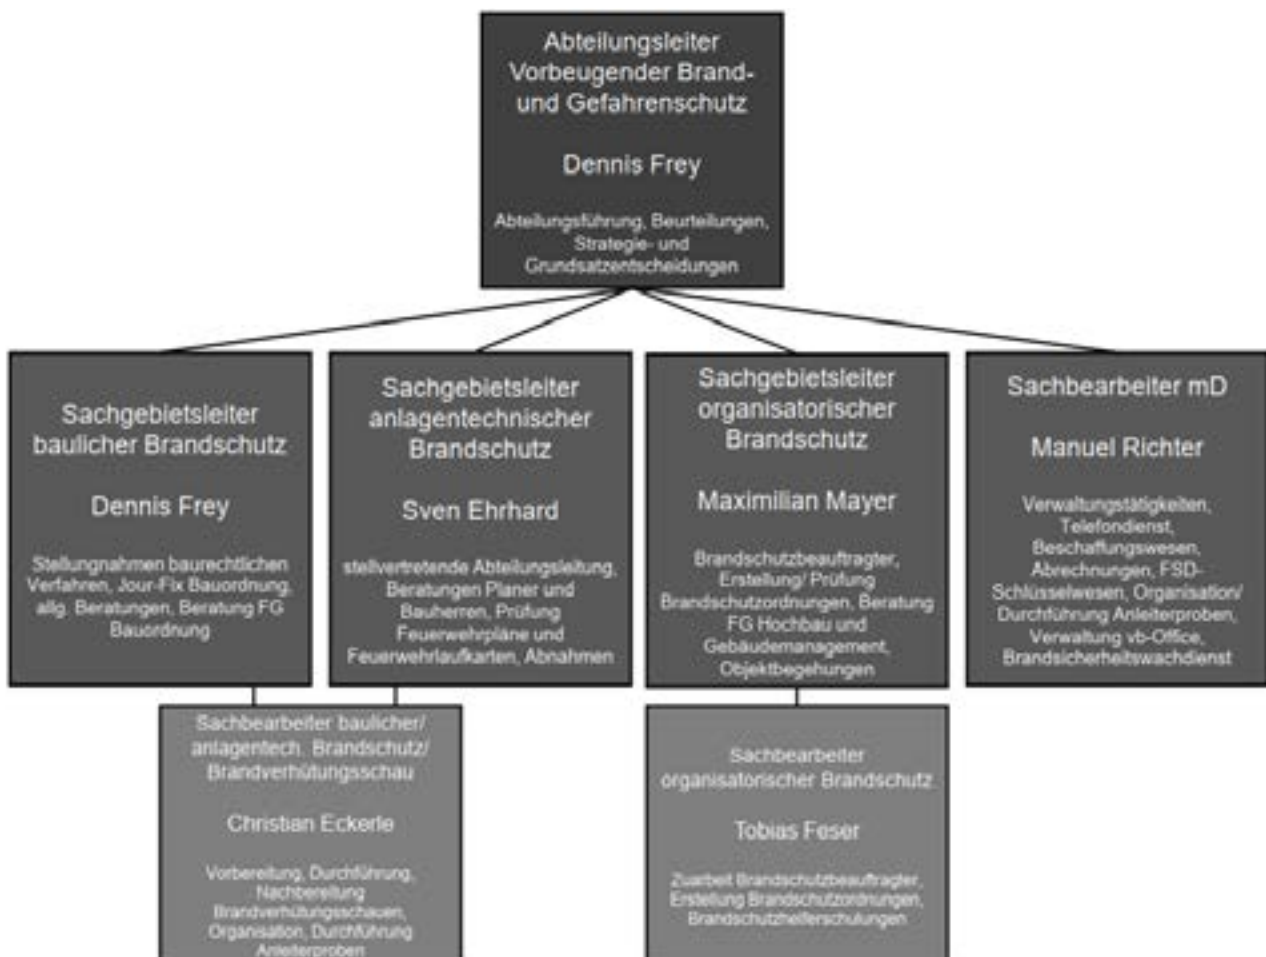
Abteilungsleiter Vorbeugender Brand- und Gefahrenschutz

Dennis Frey

Abteilungsführung, Beurteilungen, Strategie- und Grundsatzentscheidungen

Sachgebietsleiter baulicher Brandschutz

Dennis Frey

Stellungnahmen baurechtlichen Verfahren, Jour-Fix Bauordnung, allg. Beratungen, Beratung FG Bauordnung

Sachgebietsleiter anlagentechnischer Brandschutz

Sven Ehrhard

stellvertretende Abteilungsleitung, Beratungen Planer und Bauherren, Prüfung Feuerwehrpläne und Feuerwehrlaufkarten, Abnahmen

Sachgebietsleiter organisatorischer Brandschutz

Maximilian Mayer

Brandschutzbeauftragter, Erstellung/ Prüfung Brandschutzordnungen, Beratung FG Hochbau und Gebäudemanagement, Objektbegehungen

Sachbearbeiter mD

Manuel Richter

Verwaltungstätigkeiten, Telefondienst, Beschaffungswesen, Abrechnungen, FSD-Schlüsselwesen, Organisation/ Durchführung Anleiterproben, Verwaltung vb-Office, Brandsicherheitswachdienst

Sachbearbeiter baulicher/ anlagentech. Brandschutz/ Brandverhütungsschau

Christian Eckerle

Vorbereitung, Durchführung, Nachbereitung Brandverhütungsschauen, Organisation, Durchführung Anleiterproben

Sachbearbeiter organisatorischer Brandschutz

Tobias Feser

Zuarbeit Brandschutzbeauftragter, Erstellung Brandschutzordnungen, Brandschutzhelferschulungen